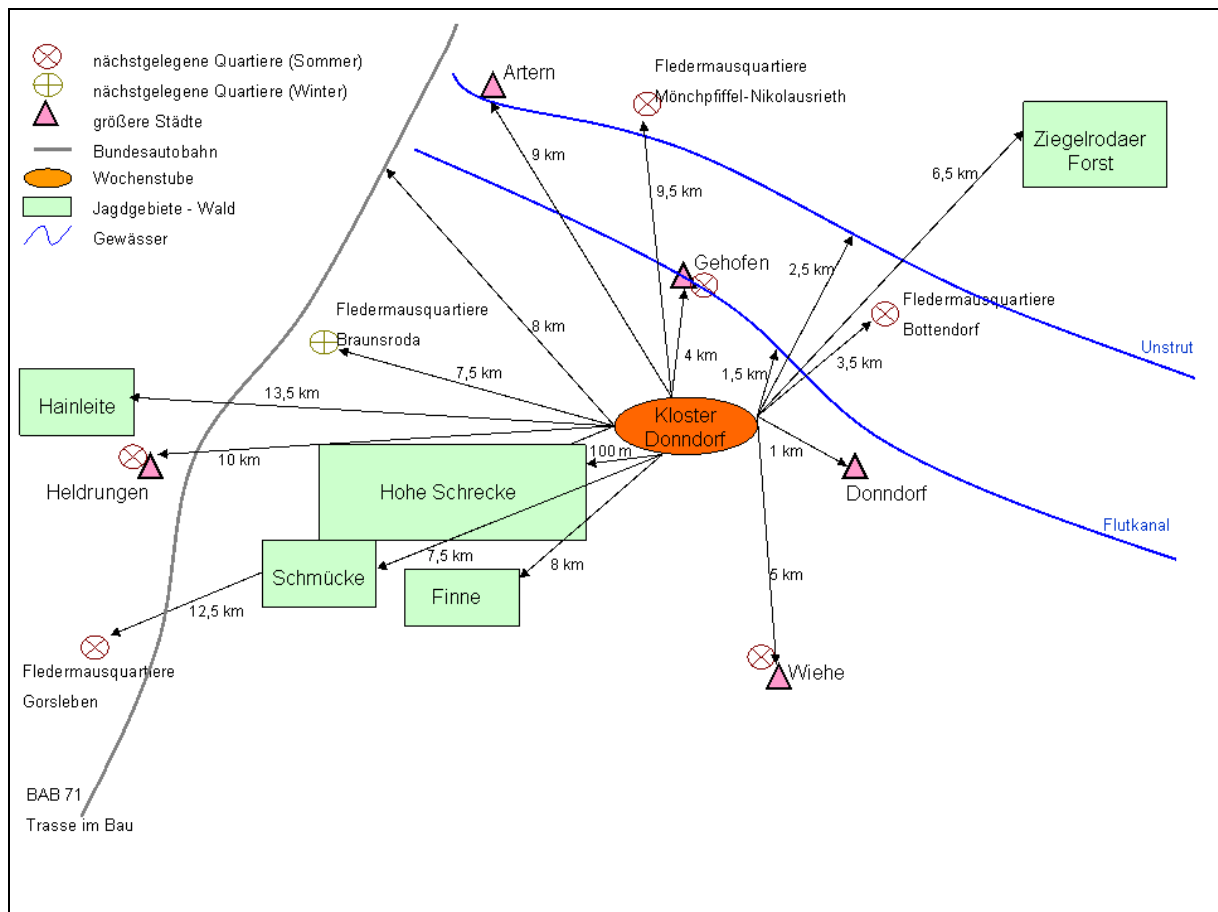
nächstgelegene Quartiere (Sommer)
nächstgelegene Quartiere (Winter)
größere Städte
Bundesautobahn
Wochenstube
Jagdgebiete - Wald
Gewässer

Artern
Fledermausquartiere
Mönchpfiffel-Nikolausrieth
Ziegelrodaer Forst
9 km
9,5 km
6,5 km
Gehofen
2,5 km
Fledermausquartiere
Bottendorf
Fledermausquartiere
Braunsroda
8 km
4 km
3,5 km
Unstrut
1,5 km
7,5 km
Hainleite
13,5 km
Kloster Donndorf
10 km
100 m
1 km
Heldrungen
Hohe Schrecke
Donndorf
Flutkanal
7,5 km
Schmücke
8 km
5 km
Finne
12,5 km
Fledermausquartiere
Gorsleben
Wiehe
BAB 71
Trasse im Bau